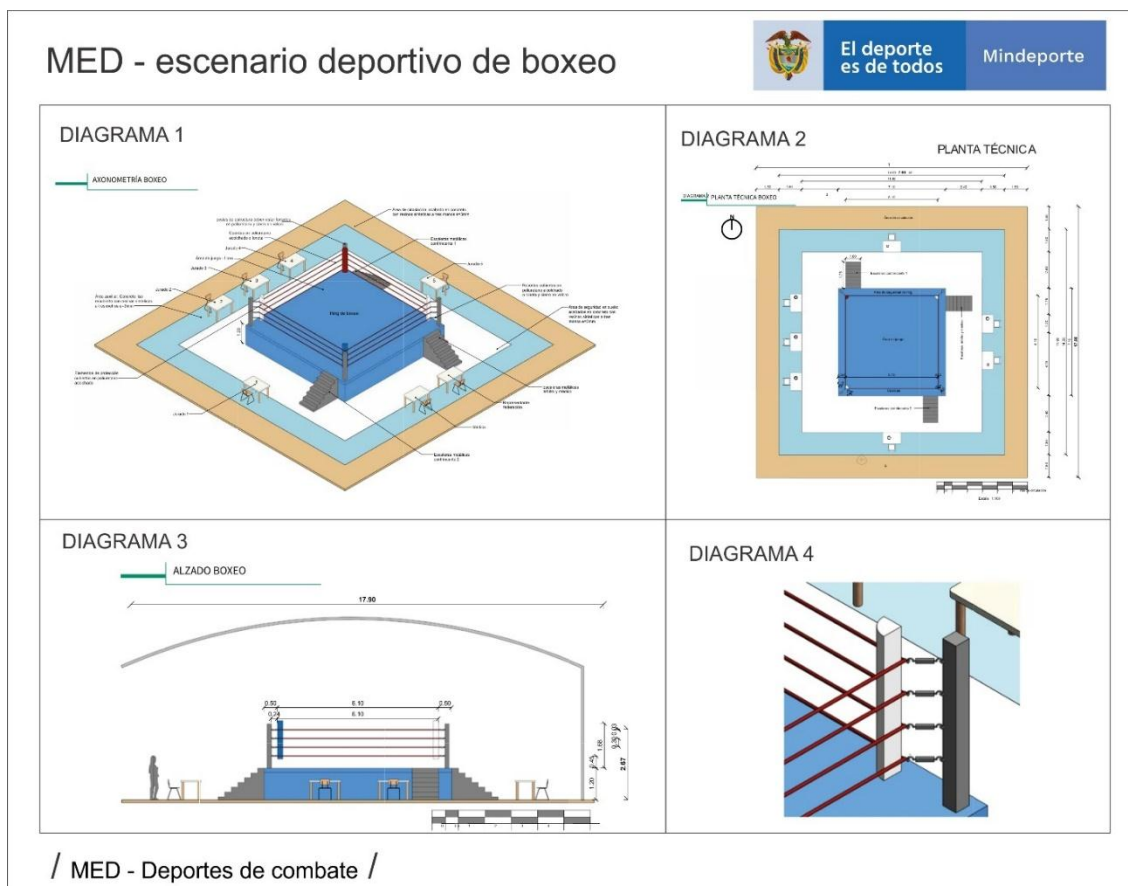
MED - escenario deportivo de boxeo

El deporte es de todos

Mindeporte

DIAGRAMA 1

AXONOMETRÍA BOXEO

Ring de boxeo

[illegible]

DIAGRAMA 2

PLANTA TÉCNICA

PLANTA TÉCNICA BOXEO

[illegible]

DIAGRAMA 3

ALZADO BOXEO

17.90

0.90

6.10

0.90

0.25

6.10

1.20

2.67

DIAGRAMA 4

/ MED - Deportes de combate /